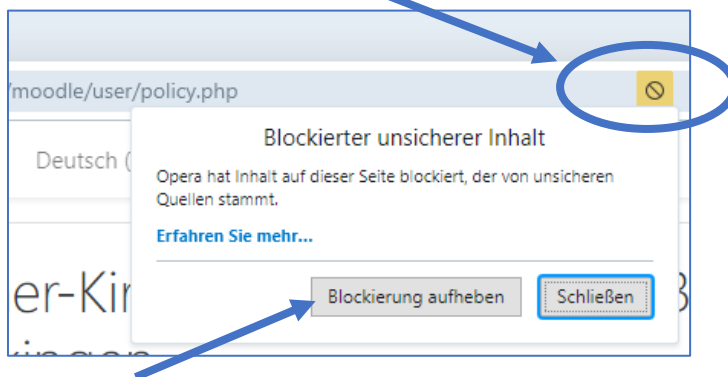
/moodle/user/policy.php

Deutsch (

Blockierter unsicherer Inhalt

Opera hat Inhalt auf dieser Seite blockiert, der von unsicheren Quellen stammt.

Erfahren Sie mehr...

Blockierung aufheben

Schließen

er-Ki

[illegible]